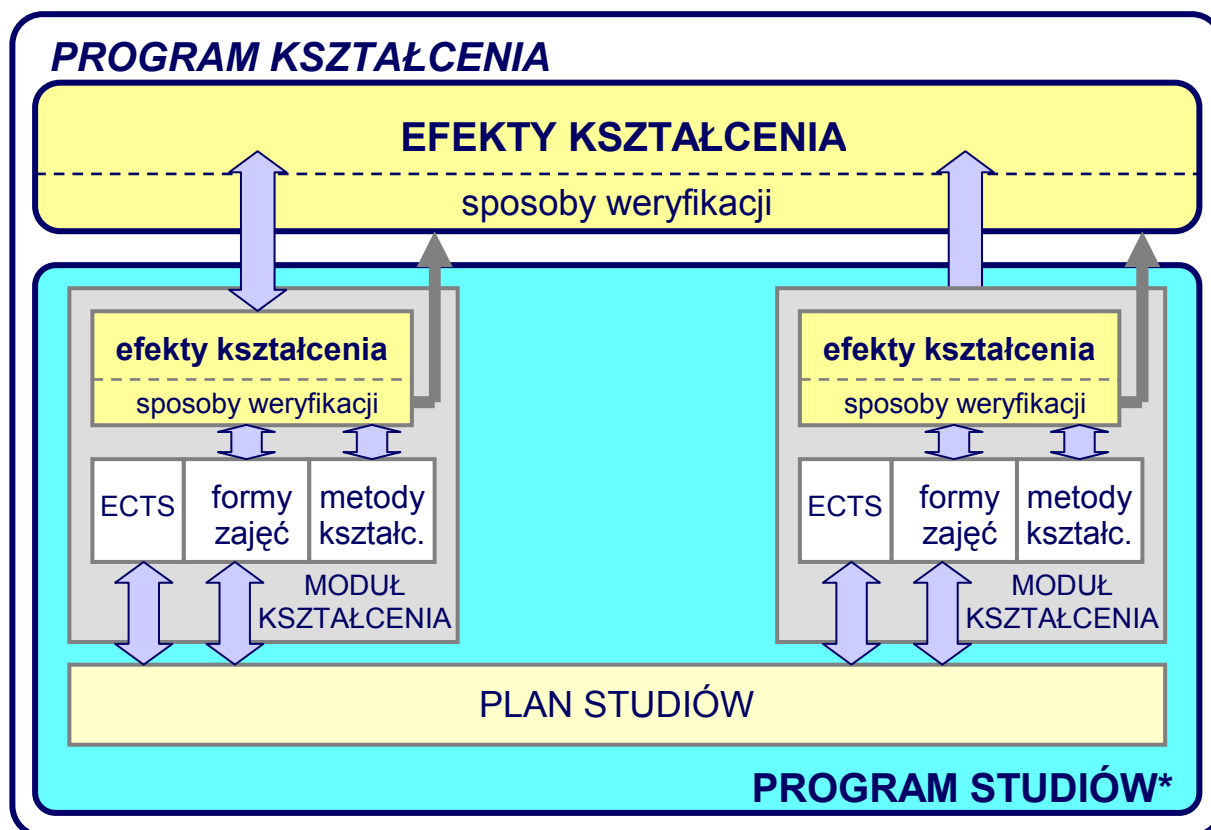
PROGRAM KSZTAŁCENIA

EFEKTY KSZTAŁCENIA

sposoby weryfikacji

efekty kształcenia

sposoby weryfikacji

ECTS

formy zajęć

metody kształc.

MODUŁ KSZTAŁCENIA

efekty kształcenia

sposoby weryfikacji

ECTS

formy zajęć

metody kształc.

MODUŁ KSZTAŁCENIA

PLAN STUDIÓW

PROGRAM STUDIÓW*